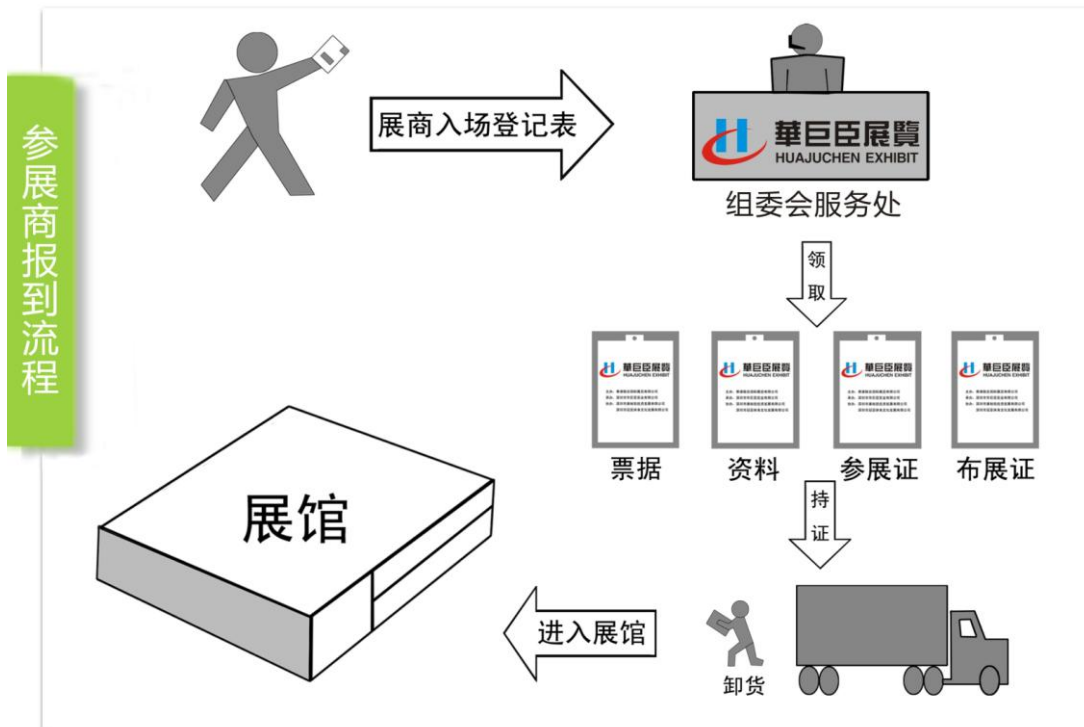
参展商报到流程

展商入场登记表

華巨臣展覽
HUAJUCHEN EXHIBIT

组委会服务处

领
取

華巨臣展覽
HUAJUCHEN EXHIBIT
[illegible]

華巨臣展覽
HUAJUCHEN EXHIBIT
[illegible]

華巨臣展覽
HUAJUCHEN EXHIBIT
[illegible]

華巨臣展覽
HUAJUCHEN EXHIBIT
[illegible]

票据 资料 参展证 布展证

持
证

展馆

进入展馆

卸货